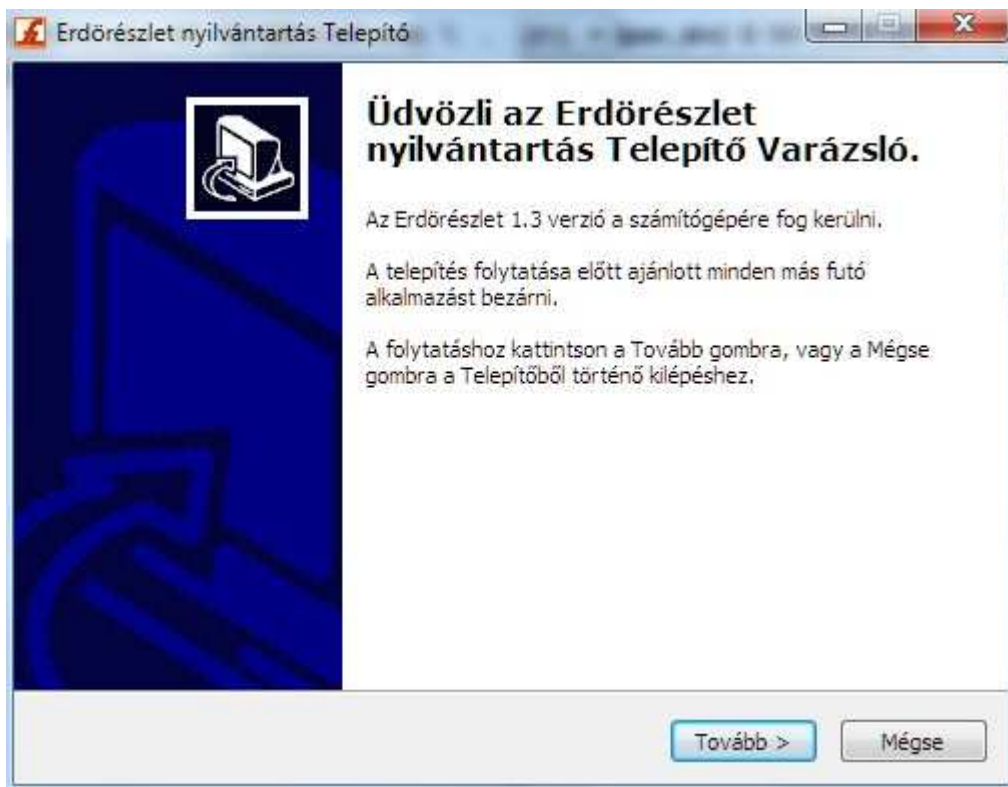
Erdörészlet nyilvántartás Telepítő

Üdvözli az Erdörészlet nyilvántartás Telepítő Varázsló.

Az Erdörészlet 1.3 verzió a számítógépére fog kerülni.

A telepítés folytatása előtt ajánlott minden más futó alkalmazást bezárni.

A folytatáshoz kattintson a Tovább gombra, vagy a Mégse gombra a Telepítőből történő kilépéshez.

Tovább >

Mégse